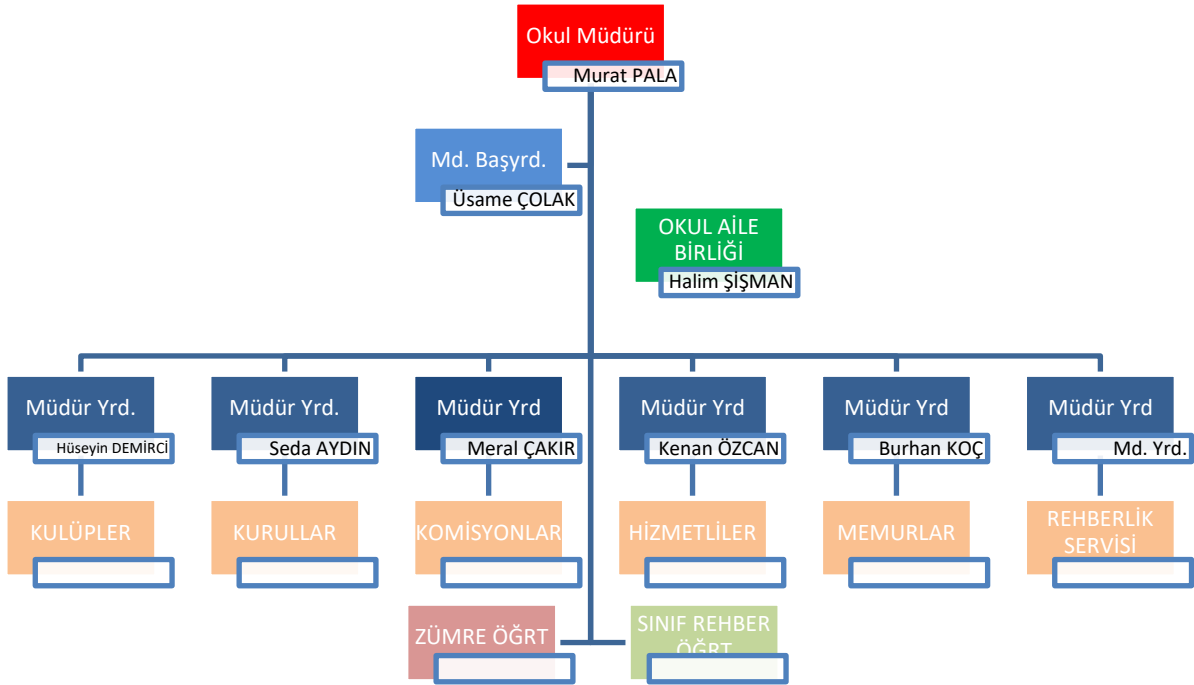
Okul Müdürü
Murat PALA

Md. Başyrd.
Üsame ÇOLAK

OKUL AİLE BİRLİĞİ
Halim ŞİŞMAN

Müdür Yrd.
Hüseyin DEMİRCİ

Müdür Yrd.
Seda AYDIN

Müdür Yrd
Meral ÇAKIR

Müdür Yrd
Kenan ÖZCAN

Müdür Yrd
Burhan KOÇ

Müdür Yrd
Md. Yrd.

KULÜPLER

KURULLAR

KOMİSYONLAR

HİZMETLİLER

MEMURLAR

REHBERLİK SERVİSİ

ZÜMRE ÖĞRT

SINIF REHBER ÖĞRT